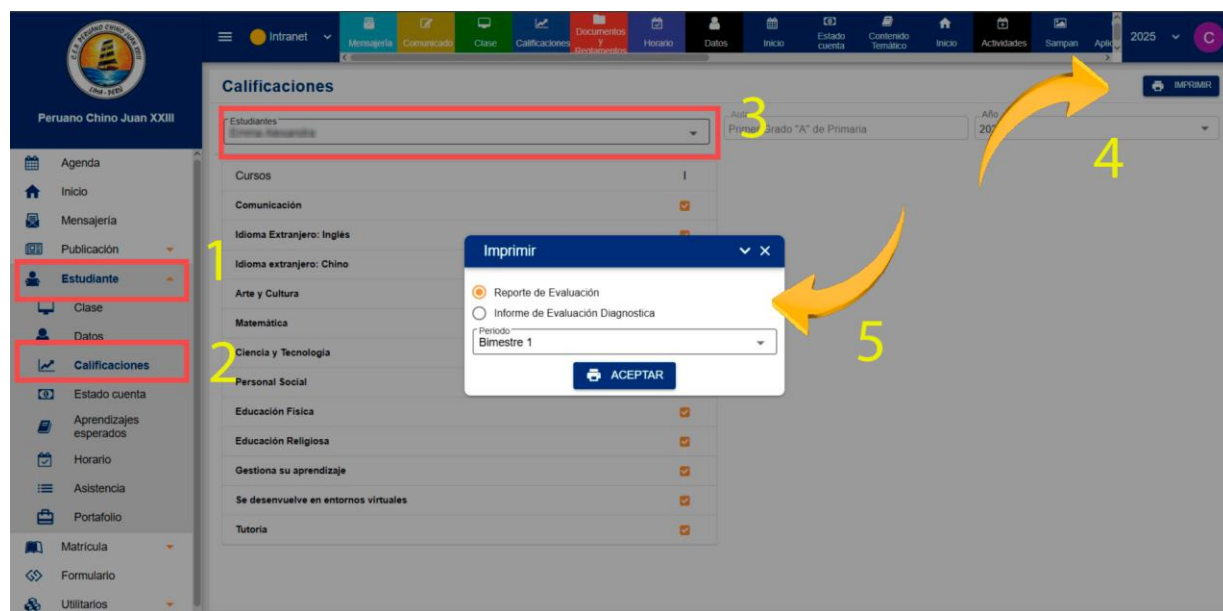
Peruano Chino Juan XXIII

Agenda
Inicio
Mensajería
Publicación
Estudiante
Clase
Datos
Calificaciones
Estado cuenta
Aprendizajes esperados
Horario
Asistencia
Portafolio
Matrícula
Formulario
Utilitarios

Intranet
Mensajería
Comunicado
Clase
Calificaciones
Documentos y Reglamentos
Horario
Datos
Inicio
Estado cuenta
Contenido Temático
Inicio
Actividades
Sampan
Aplic
2025
C

Calificaciones

IMPRIMIR

Estudiantes
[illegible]

Aula
Primer Grado "A" de Primaria

Año
20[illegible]

1
2
3
4
5

| Cursos | I |
|---|---|
| Comunicación | |
| Idioma Extranjero: Inglés | |
| Idioma extranjero: Chino | |
| Arte y Cultura | |
| Matemática | |
| Ciencia y Tecnología | |
| Personal Social | |
| Educación Física | |
| Educación Religiosa | |
| Gestiona su aprendizaje | |
| Se desenvuelve en entornos virtuales | |
| Tutoría | |

Imprimir
Reporte de Evaluación
Informe de Evaluación Diagnostica
Periodo
Bimestre 1
ACEPTAR